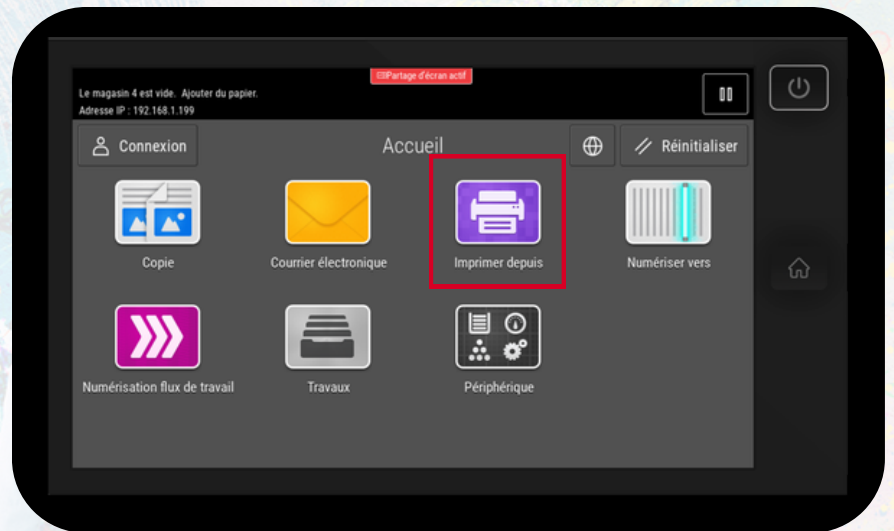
Partage d'écran actif

Le magasin 4 est vide. Ajouter du papier.
Adresse IP : 192.168.1.199

Connexion

Accueil

Réinitialiser

Copie

Courrier électronique

Imprimer depuis

Numériser vers

Numérisation flux de travail

Travaux

Périphérique